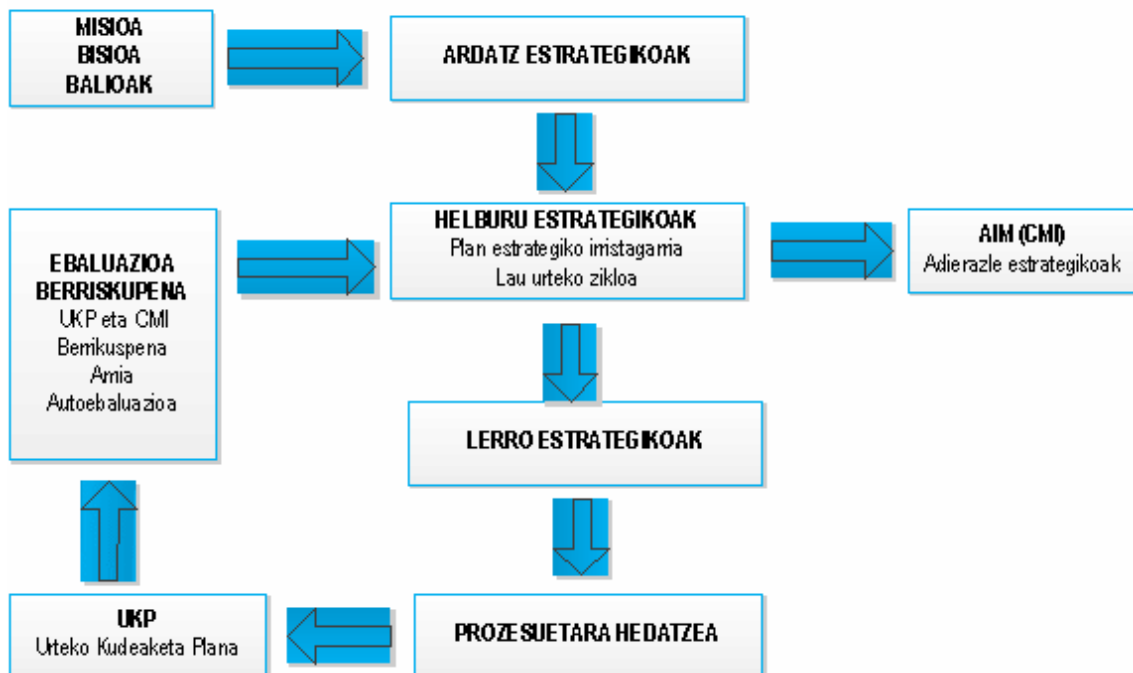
MISIOA
BISIOA
BALIOAK

ARDATZ ESTRATEGIKOAK

HELBURU ESTRATEGIKOAK
Plan estrategiko irristagarria
Lau urteko zikloa

AIM (CMI)
Adierazle estrategikoak

EBALUAZIOA
BERRISKUPENA
UKP eta CMI
Berrikuspena
Arnia
Autoebaluazioa

LERRO ESTRATEGIKOAK

UKP
Urteko Kudeaketa Plana

PROZESUETARA HEDATZEA